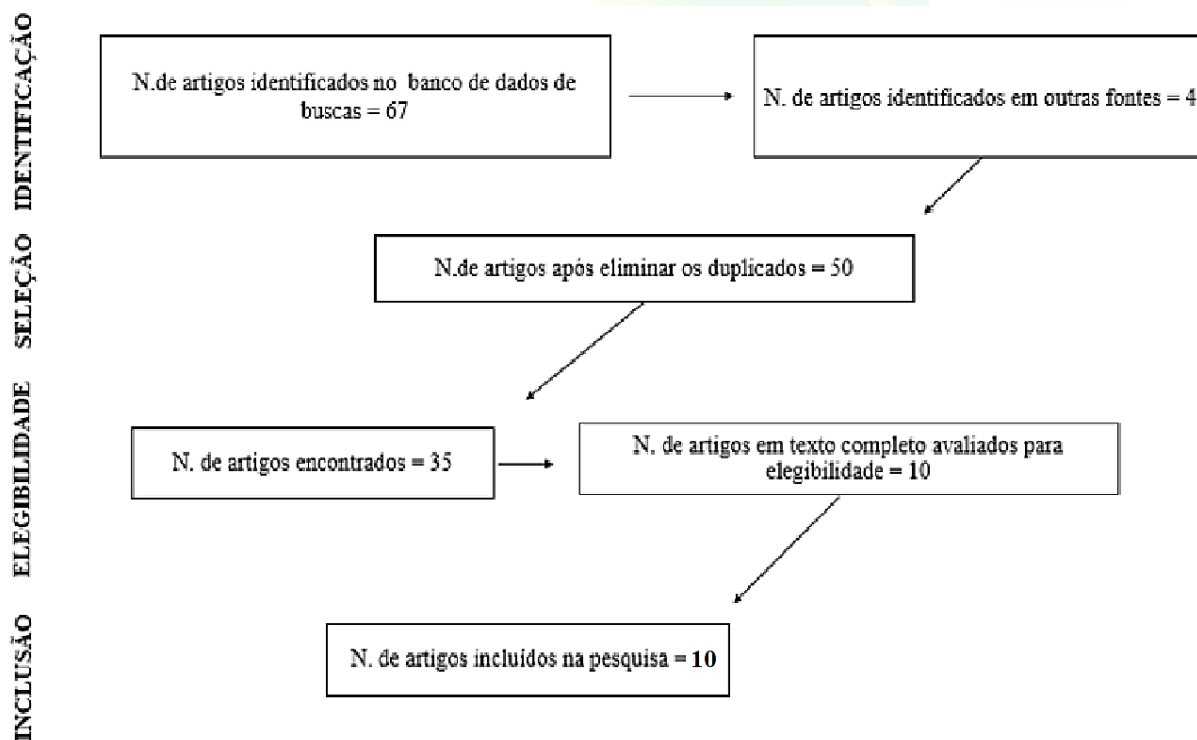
IDENTIFICAÇÃO

N.de artigos identificados no banco de dados de buscas = 67

N. de artigos identificados em outras fontes = 4

SELEÇÃO

N.de artigos após eliminar os duplicados = 50

ELEGIBILIDADE

N. de artigos encontrados = 35

N. de artigos em texto completo avaliados para elegibilidade = 10

INCLUSÃO

N. de artigos incluídos na pesquisa = 10